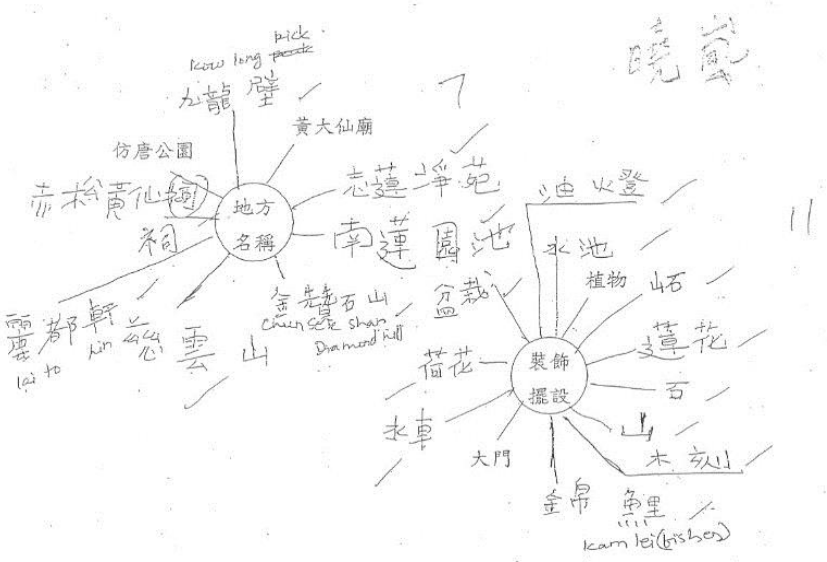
曉嵐

Kow long peak
bick
九龍壁

黃大仙廟

仿唐公園

赤松黃仙祠

地方
名稱

志蓮淨苑

南蓮園池

雲都軒
lai to
lin
蕊

雲山

金 鑽石山
Chun Sek Shan
Diamond hill

油火登

水池

植物

岩

盆栽

蓮花

荷花

裝飾
擺設

石

水車

山

大門

木

金帛

魚里
kam lei (fishes)

11

7